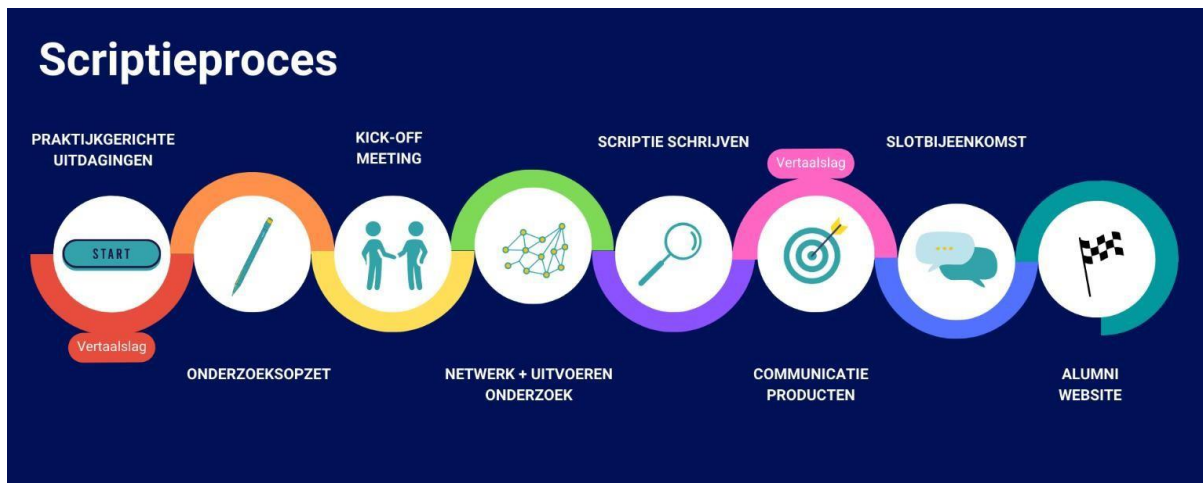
Scriptieproces

PRAKTIJKGERICHTE UITDAGINGEN

KICK-OFF MEETING

SCRIPTIE SCHRIJVEN

Vertaalslag

SLOTBIJEENKOMST

START

Vertaalslag

ONDERZOEKSOPZET

NETWERK + UITVOEREN ONDERZOEK

COMMUNICATIE PRODUCTEN

ALUMNI WEBSITE